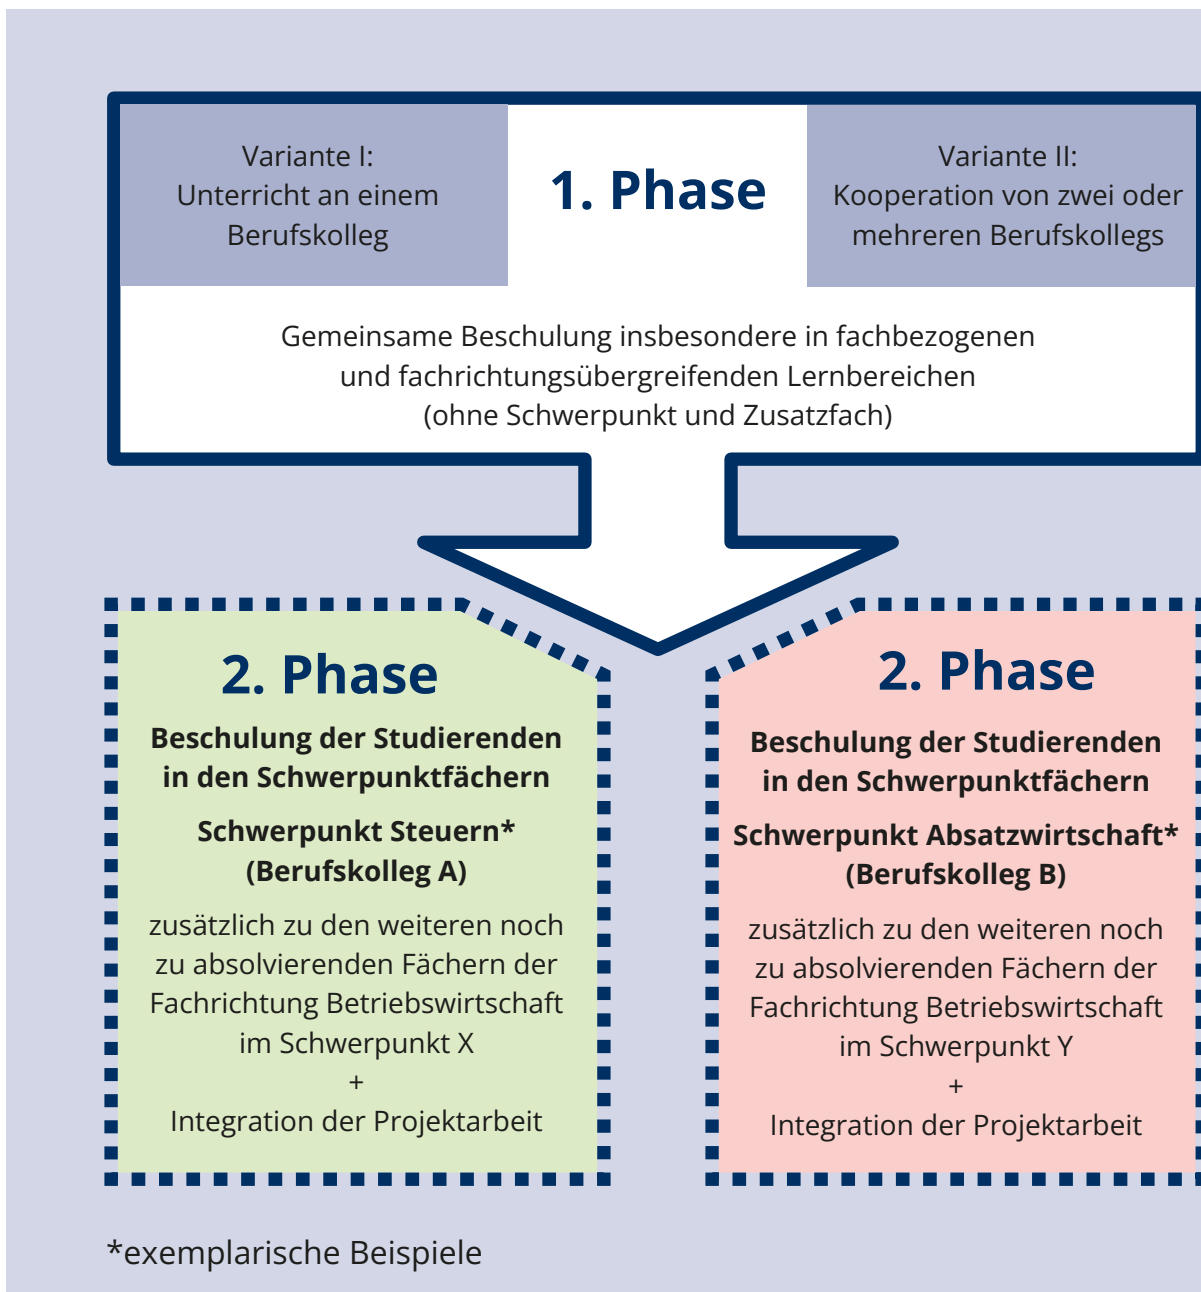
Variante I:
Unterricht an einem Berufskolleg

1. Phase

Variante II:
Kooperation von zwei oder mehreren Berufskollegs

Gemeinsame Beschulung insbesondere in fachbezogenen und fachrichtungsübergreifenden Lernbereichen (ohne Schwerpunkt und Zusatzfach)

2. Phase

Beschulung der Studierenden in den Schwerpunktfächern

Schwerpunkt Steuern*
(Berufskolleg A)

zusätzlich zu den weiteren noch zu absolvierenden Fächern der Fachrichtung Betriebswirtschaft im Schwerpunkt X
+
Integration der Projektarbeit

2. Phase

Beschulung der Studierenden in den Schwerpunktfächern

Schwerpunkt Absatzwirtschaft*
(Berufskolleg B)

zusätzlich zu den weiteren noch zu absolvierenden Fächern der Fachrichtung Betriebswirtschaft im Schwerpunkt Y
+
Integration der Projektarbeit

*exemplarische Beispiele